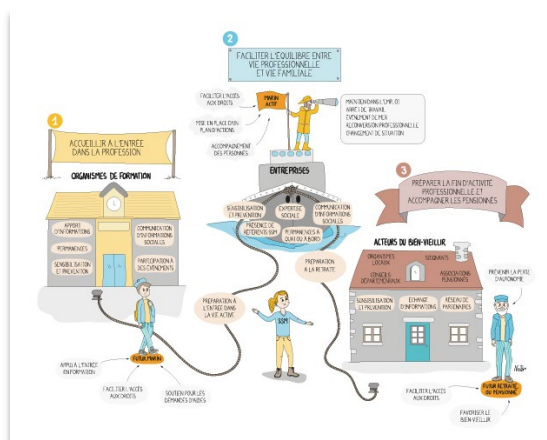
1
ACCUEILLIR À L'ENTRÉE DANS LA PROFESSION

ORGANISMES DE FORMATION

APPORT D'INFORMATIONS
PERMANENCES
SENSIBILISATION ET PRÉVENTION
COMMUNICATION D'INFORMATIONS SOCIALES
PARTICIPATION À DES ÉVÉNEMENTS

APPUI À L'ENTRÉE EN FORMATION
FUTUR MARIN
FACILITER L'ACCÈS AUX DROITS
SOUTIEN POUR LES DEMANDES D'AIDES

PRÉPARATION À L'ENTRÉE DANS LA VIE ACTIVE

2
FACILITER L'ÉQUILIBRE ENTRE VIE PROFESSIONNELLE ET VIE FAMILIALE

FACILITER L'ACCÈS AUX DROITS
MISE EN PLACE D'UN PLAN D'ACTIONS
ACCOMPAGNEMENT DES PERSONNES
MARIN ACTIF
MAINTIEN DANS L'EMPLOI ET ARRÊT DE TRAVAIL
ÉVÉNEMENT DE MER
RECONVERSION PROFESSIONNELLE
CHANGEMENT DE SITUATION

ENTREPRISES
SENSIBILISATION ET PRÉVENTION
EXPERTISE SOCIALE
COMMUNICATION D'INFORMATIONS SOCIALES
PRÉSENCE DE RÉFÉRENTS SSM
PERMANENCES À QUAI OU À BORD

SSM

PRÉPARATION À LA RETRAITE

3
PRÉPARER LA FIN D'ACTIVITÉ PROFESSIONNELLE ET ACCOMPAGNER LES PENSIONNÉS

ACTEURS DU BIEN-VIEILLIR
ORGANISMES LOCAUX
SOIGNANTS
CONSEILS DÉPARTEMENTAUX
ASSOCIATIONS PENSIONNÉS
SENSIBILISATION ET PRÉVENTION
ÉCHANGE D'INFORMATIONS
RÉSEAU DE PARTENAIRES

PRÉVENIR LA PERTE D'AUTONOMIE
FUTUR RETRAITÉ OU PENSIONNÉ
FACILITER L'ACCÈS AUX DROITS
FAVORISER LE BIEN-VIEILLIR

Nadja